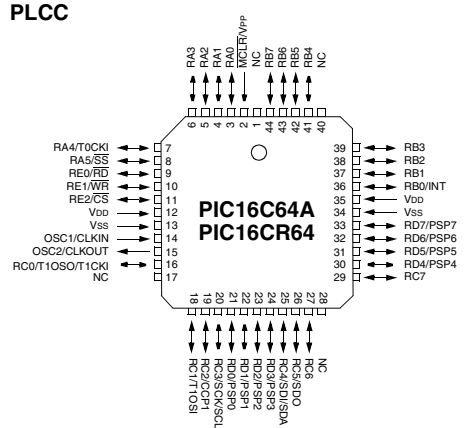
PLCC

RA3
RA2
RA1
RA0
$\overline{MCLR}$/VPP
NC
RB7
RB6
RB5
RB4
NC

6
5
4
3
2
1
44
43
42
41
40

RA4/T0CKI 7
RA5/$\overline{SS}$ 8
RE0/$\overline{RD}$ 9
RE1/$\overline{WR}$ 10
RE2/$\overline{CS}$ 11
VDD 12
VSS 13
OSC1/CLKIN 14
OSC2/CLKOUT 15
RC0/T1OSO/T1CKI 16
NC 17

39 RB3
38 RB2
37 RB1
36 RB0/INT
35 VDD
34 VSS
33 RD7/PSP7
32 RD6/PSP6
31 RD5/PSP5
30 RD4/PSP4
29 RC7

PIC16C64A
PIC16CR64

18
19
20
21
22
23
24
25
26
27
28

RC1/T1OSI
RC2/CCP1
RC3/SCK/SCL
RD0/PSP0
RD1/PSP1
RD2/PSP2
RD3/PSP3
RC4/SDI/SDA
RC5/SDO
RC6
NC